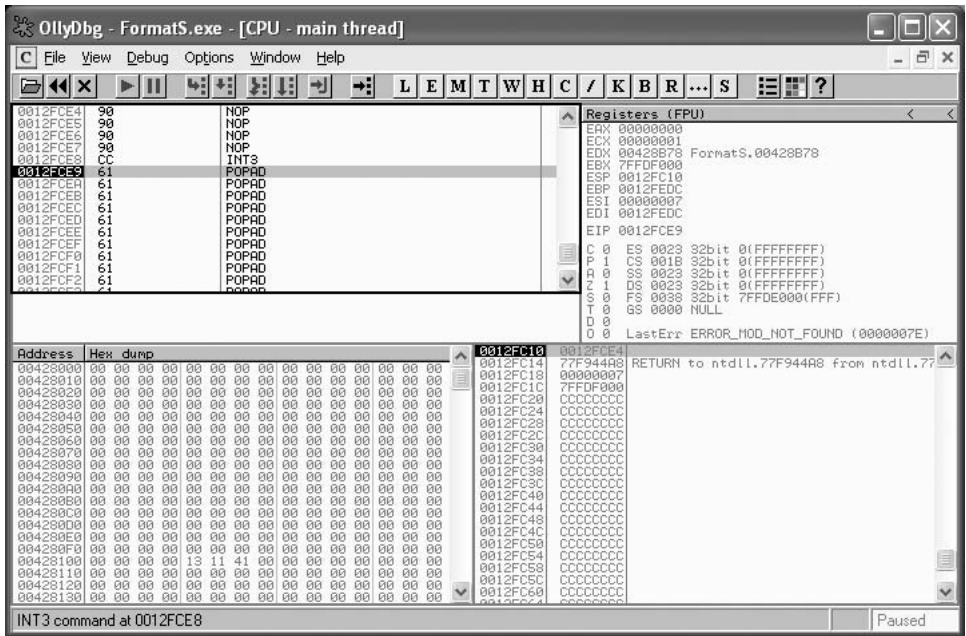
OllyDbg - FormatS.exe - [CPU - main thread]

C File View Debug Options Window Help

L E M T W H C / K B R ... S

0012FCE4 90 NOP
0012FCE5 90 NOP
0012FCE6 90 NOP
0012FCE7 90 NOP
0012FCE8 CC INT3
0012FCE9 61 POPAD
0012FCEA 61 POPAD
0012FCEB 61 POPAD
0012FCEC 61 POPAD
0012FCED 61 POPAD
0012FCEE 61 POPAD
0012FCEF 61 POPAD
0012FCF0 61 POPAD
0012FCF1 61 POPAD
0012FCF2 61 POPAD

Registers (FPU)
EAX 00000000
ECX 00000001
EDX 00428B78 FormatS.00428B78
EBX 7FFDF000
ESP 0012FC10
EBP 0012FEDC
ESI 00000007
EDI 0012FEDC

EIP 0012FCE9

C 0 ES 0023 32bit 0(FFFFFFFF)
P 1 CS 001B 32bit 0(FFFFFFFF)
A 0 SS 0023 32bit 0(FFFFFFFF)
Z 1 DS 0023 32bit 0(FFFFFFFF)
S 0 FS 0038 32bit 7FFDE000(FFF)
T 0 GS 0000 NULL
D 0
O 0 LastErr ERROR_MOD_NOT_FOUND (0000007E)

| Address | Hex dump |
|---|---|
| 00428000 | 00 00 00 00 00 00 00 00 00 00 00 00 00 00 00 00 |
| 00428010 | 00 00 00 00 00 00 00 00 00 00 00 00 00 00 00 00 |
| 00428020 | 00 00 00 00 00 00 00 00 00 00 00 00 00 00 00 00 |
| 00428030 | 00 00 00 00 00 00 00 00 00 00 00 00 00 00 00 00 |
| 00428040 | 00 00 00 00 00 00 00 00 00 00 00 00 00 00 00 00 |
| 00428050 | 00 00 00 00 00 00 00 00 00 00 00 00 00 00 00 00 |
| 00428060 | 00 00 00 00 00 00 00 00 00 00 00 00 00 00 00 00 |
| 00428070 | 00 00 00 00 00 00 00 00 00 00 00 00 00 00 00 00 |
| 00428080 | 00 00 00 00 00 00 00 00 00 00 00 00 00 00 00 00 |
| 00428090 | 00 00 00 00 00 00 00 00 00 00 00 00 00 00 00 00 |
| 004280A0 | 00 00 00 00 00 00 00 00 00 00 00 00 00 00 00 00 |
| 004280B0 | 00 00 00 00 00 00 00 00 00 00 00 00 00 00 00 00 |
| 004280C0 | 00 00 00 00 00 00 00 00 00 00 00 00 00 00 00 00 |
| 004280D0 | 00 00 00 00 00 00 00 00 00 00 00 00 00 00 00 00 |
| 004280E0 | 00 00 00 00 00 00 00 00 00 00 00 00 00 00 00 00 |
| 004280F0 | 00 00 00 00 00 00 00 00 00 00 00 00 00 00 00 00 |
| 00428100 | 00 00 00 00 13 11 41 00 00 00 00 00 00 00 00 00 |
| 00428110 | 00 00 00 00 00 00 00 00 00 00 00 00 00 00 00 00 |
| 00428120 | 00 00 00 00 00 00 00 00 00 00 00 00 00 00 00 00 |
| 00428130 | 00 00 00 00 00 00 00 00 00 00 00 00 00 00 00 00 |

0012FC10 0012FCE4
0012FC14 77F944A8 RETURN to ntdll.77F944A8 from ntdll.77
0012FC18 00000007
0012FC1C 7FFDF000
0012FC20 CCCCCCCC
0012FC24 CCCCCCCC
0012FC28 CCCCCCCC
0012FC2C CCCCCCCC
0012FC30 CCCCCCCC
0012FC34 CCCCCCCC
0012FC38 CCCCCCCC
0012FC3C CCCCCCCC
0012FC40 CCCCCCCC
0012FC44 CCCCCCCC
0012FC48 CCCCCCCC
0012FC4C CCCCCCCC
0012FC50 CCCCCCCC
0012FC54 CCCCCCCC
0012FC58 CCCCCCCC
0012FC5C CCCCCCCC

INT3 command at 0012FCE8
Paused